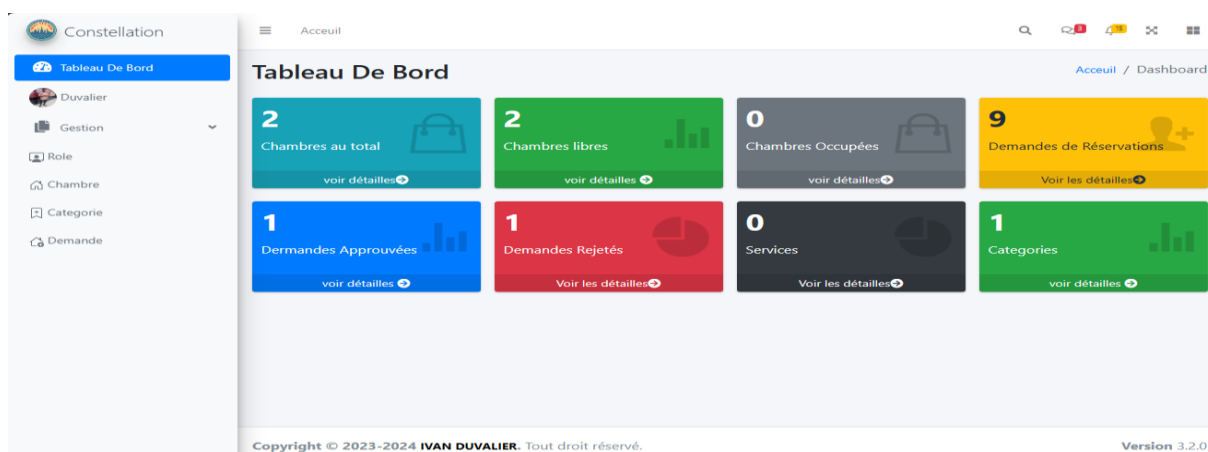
Constellation

Tableau De Bord

Duvalier

Gestion

Role

Chambre

Categorie

Demande

Acceuil

9

15

Tableau De Bord

Acceuil / Dashboard

2

Chambres au total

voir détailles

2

Chambres libres

voir détailles

0

Chambres Occupées

voir détailles

9

Demandes de Réservations

Voir les détailles

1

Dermandes Approuvées

voir détailles

1

Demandes Rejetés

Voir les détailles

0

Services

Voir les détailles

1

Categories

voir détailles

Copyright © 2023-2024 IVAN DUVALIER. Tout droit réservé.

Version 3.2.0